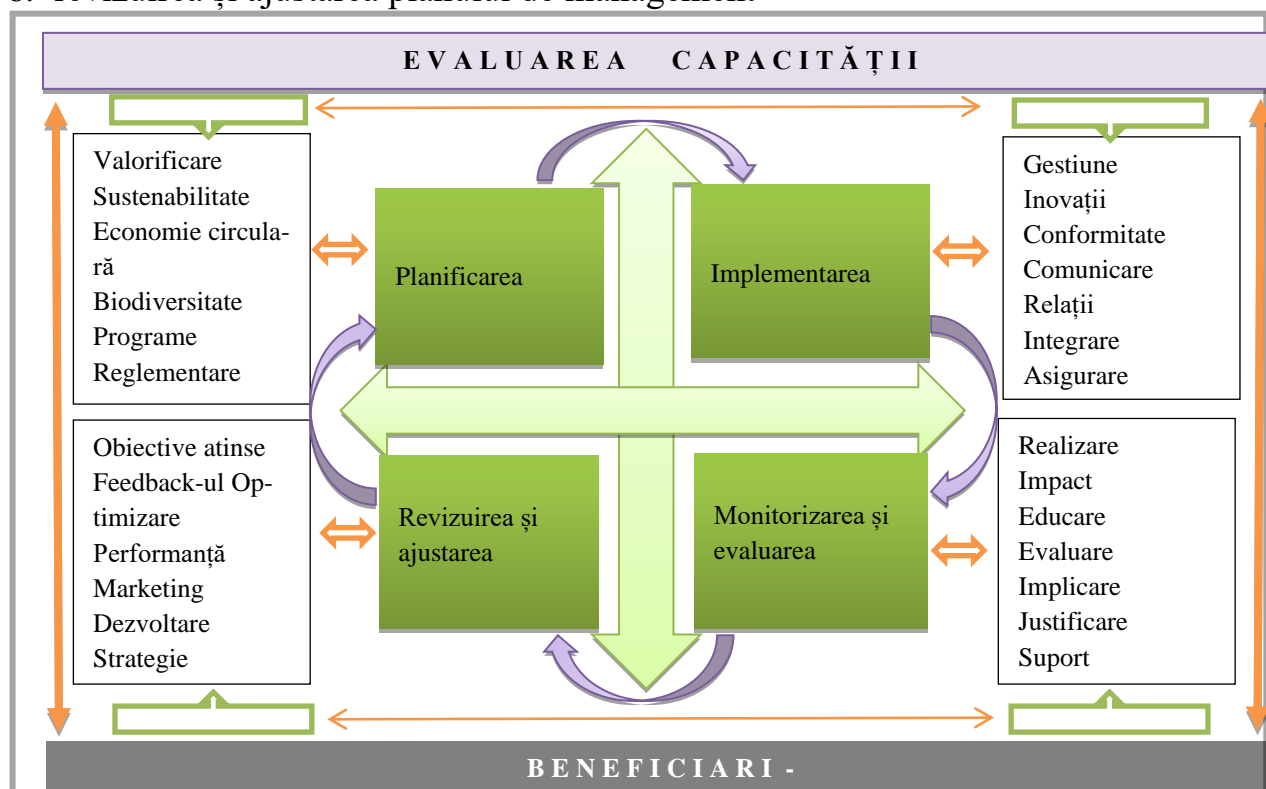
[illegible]

E V A L U A R E A   C A P A C I T Ă Ț I I

Valorificare
Sustenabilitate
Economie circulară
Biodiversitate
Programe
Reglementare

Planificarea

Implementarea

Gestiune
Inovații
Conformitate
Comunicare
Relații
Integrare
Asigurare

Obiective atinse
Feedback-ul Optimizare
Performanță
Marketing
Dezvoltare
Strategie

Revizuirea și ajustarea

Monitorizarea și evaluarea

Realizare
Impact
Educare
Evaluare
Implicare
Justificare
Suport

B E N E F I C I A R I -